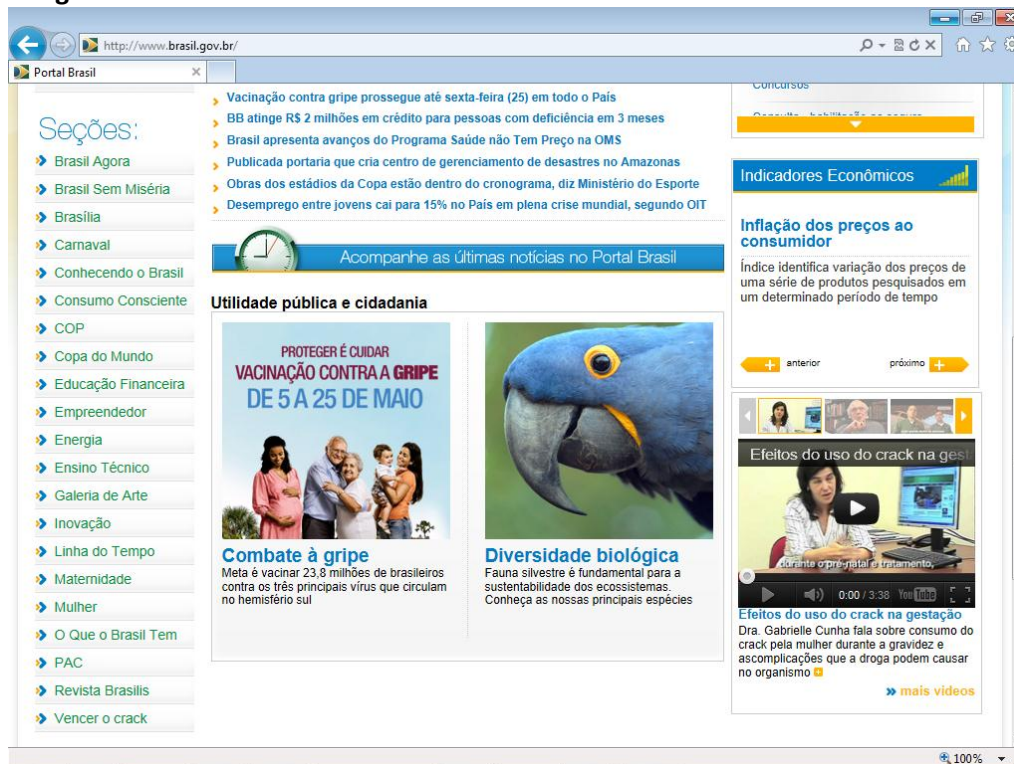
http://www.brasil.gov.br/

Portal Brasil

Seções:
Brasil Agora
Brasil Sem Miséria
Brasília
Carnaval
Conhecendo o Brasil
Consumo Consciente
COP
Copa do Mundo
Educação Financeira
Empreendedor
Energia
Ensino Técnico
Galeria de Arte
Inovação
Linha do Tempo
Maternidade
Mulher
O Que o Brasil Tem
PAC
Revista Brasilis
Vencer o crack

Vacinação contra gripe prossegue até sexta-feira (25) em todo o País
BB atinge R$ 2 milhões em crédito para pessoas com deficiência em 3 meses
Brasil apresenta avanços do Programa Saúde não Tem Preço na OMS
Publicada portaria que cria centro de gerenciamento de desastres no Amazonas
Obras dos estádios da Copa estão dentro do cronograma, diz Ministério do Esporte
Desemprego entre jovens cai para 15% no País em plena crise mundial, segundo OIT

Acompanhe as últimas notícias no Portal Brasil

Utilidade pública e cidadania

PROTEGER É CUIDAR
VACINAÇÃO CONTRA A GRIPE
DE 5 A 25 DE MAIO

Combate à gripe
Meta é vacinar 23,8 milhões de brasileiros contra os três principais vírus que circulam no hemisfério sul

Diversidade biológica
Fauna silvestre é fundamental para a sustentabilidade dos ecossistemas. Conheça as nossas principais espécies

Concursos
Consulta - habilitação ao seguro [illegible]

Indicadores Econômicos

Inflação dos preços ao consumidor
Índice identifica variação dos preços de uma série de produtos pesquisados em um determinado período de tempo

anterior
próximo

Efeitos do uso do crack na gest
durante o pré-natal e tratamento,
0:00 / 3:38 YouTube

Efeitos do uso do crack na gestação
Dra. Gabrielle Cunha fala sobre consumo do crack pela mulher durante a gravidez e ascomplicações que a droga podem causar no organismo

» mais vídeos

100%